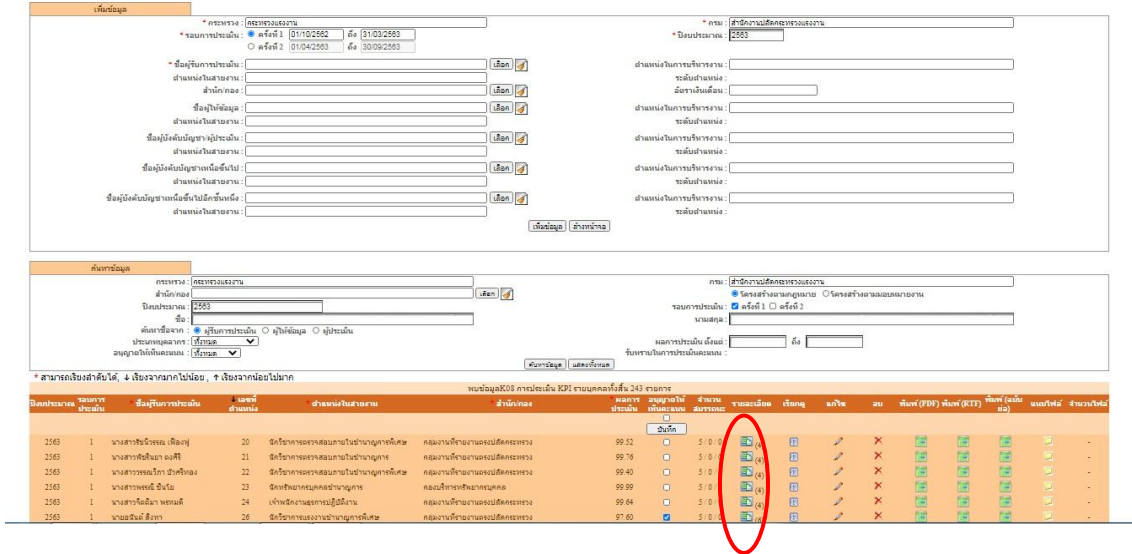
เพิ่มข้อมูล

* กระทรวง : กระทรวงแรงงาน
* รอบการประเมิน : ครั้งที่ 1 01/10/2562 ถึง 31/03/2563
ครั้งที่ 2 01/04/2563 ถึง 30/09/2563

* กรม : สำนักงานปลัดกระทรวงแรงงาน
* ปีงบประมาณ : 2563

* ชื่อผู้รับการประเมิน : เลือก
ตำแหน่งในสายงาน :
สำนัก/กอง : เลือก
ชื่อผู้ให้ข้อมูล : เลือก
ตำแหน่งในสายงาน :
ชื่อผู้บังคับบัญชาผู้ประเมิน : เลือก
ตำแหน่งในสายงาน :
ชื่อผู้บังคับบัญชาเหนือขึ้นไป : เลือก
ตำแหน่งในสายงาน :
ชื่อผู้บังคับบัญชาเหนือขึ้นไปอีกชั้นหนึ่ง : เลือก
ตำแหน่งในสายงาน :

ตำแหน่งในการบริหารงาน :
ระดับตำแหน่ง :
อัตราเงินเดือน :
ตำแหน่งในการบริหารงาน :
ระดับตำแหน่ง :
ตำแหน่งในการบริหารงาน :
ระดับตำแหน่ง :
ตำแหน่งในการบริหารงาน :
ระดับตำแหน่ง :
ตำแหน่งในการบริหารงาน :
ระดับตำแหน่ง :

เพิ่มข้อมูล ล้างหน้าจอ

ค้นหาข้อมูล

กระทรวง : กระทรวงแรงงาน
สำนัก/กอง : เลือก
ปีงบประมาณ : 2563
ชื่อ :
ค้นหาชื่อจาก : ผู้รับการประเมิน ผู้ให้ข้อมูล ผู้ประเมิน
ประเภทบุคลากร : ทั้งหมด
อนุญาตให้เห็นคะแนน : ทั้งหมด

กรม : สำนักงานปลัดกระทรวงแรงงาน
โครงสร้างตามกฎหมาย โครงสร้างตามมอบหมายงาน
รอบการประเมิน : ครั้งที่ 1 ครั้งที่ 2
นามสกุล :
ผลการประเมิน ตั้งแต่ : ถึง
รับทราบในการประเมินคะแนน :

ค้นหาข้อมูล แสดงทั้งหมด

* สามารถเรียงลำดับได้, ↓ เรียงจากมากไปน้อย, ↑ เรียงจากน้อยไปมาก

พบข้อมูลK08 การประเมิน KPI รายบุคคลทั้งสิ้น 243 รายการ

| ปีงบประมาณ | รอบการประเมิน | ชื่อผู้รับการประเมิน | เลขที่ตำแหน่ง | สำแหน่งในสายงาน | สำนัก/กอง | ผลการประเมิน | อนุญาตให้เห็นคะแนน | จำนวนสมรรถนะ | รายละเอียด | เรียกดู | แก้ไข | ลบ | พิมพ์ (PDF) | พิมพ์ (RTF) | พิมพ์ (ฉบับย่อ) | แนบไฟล์ | จำนวนไฟล์ |
|---|---|---|---|---|---|---|---|---|---|---|---|---|---|---|---|---|---|
| | | | | | | | บันทึก | | | | | | | | | | |
| 2563 | 1 | นางสาวรัชนีวรรณ เพียงพู่ | 20 | นักวิชาการตรวจสอบภายในชำนาญการพิเศษ | กลุ่มงานที่รายงานตรงปลัดกระทรวง | 99.52 | | 5 / 0 / | (4) | | | | | | | | - |
| 2563 | 1 | นางสาวพัชรินยา องศ์ศิริ | 21 | นักวิชาการตรวจสอบภายในชำนาญการ | กลุ่มงานที่รายงานตรงปลัดกระทรวง | 99.76 | | 5 / 0 / | (4) | | | | | | | | - |
| 2563 | 1 | นางสาวพรรณวิภา บัวศรีทอง | 22 | นักวิชาการตรวจสอบภายในชำนาญการพิเศษ | กลุ่มงานที่รายงานตรงปลัดกระทรวง | 99.40 | | 5 / 0 / | (4) | | | | | | | | - |
| 2563 | 1 | นางสาวพรมณี ปิ่นโย | 23 | นักทรัพยากรบุคคลชำนาญการ | กองบริหารทรัพยากรบุคคล | 99.99 | | 5 / 0 / | (4) | | | | | | | | - |
| 2563 | 1 | นางสาวจิตติมา พงษมณี | 24 | เจ้าพนักงานธุรการปฏิบัติงาน | กลุ่มงานที่รายงานตรงปลัดกระทรวง | 99.64 | | 5 / 0 / | (4) | | | | | | | | - |
| 2563 | 1 | นายอนันต์ สิงหา | 26 | นักวิชาการแรงงานชำนาญการพิเศษ | กลุ่มงานที่รายงานตรงปลัดกระทรวง | 97.60 | ☑ | 5 / 0 / | (4) | | | | | | | | - |